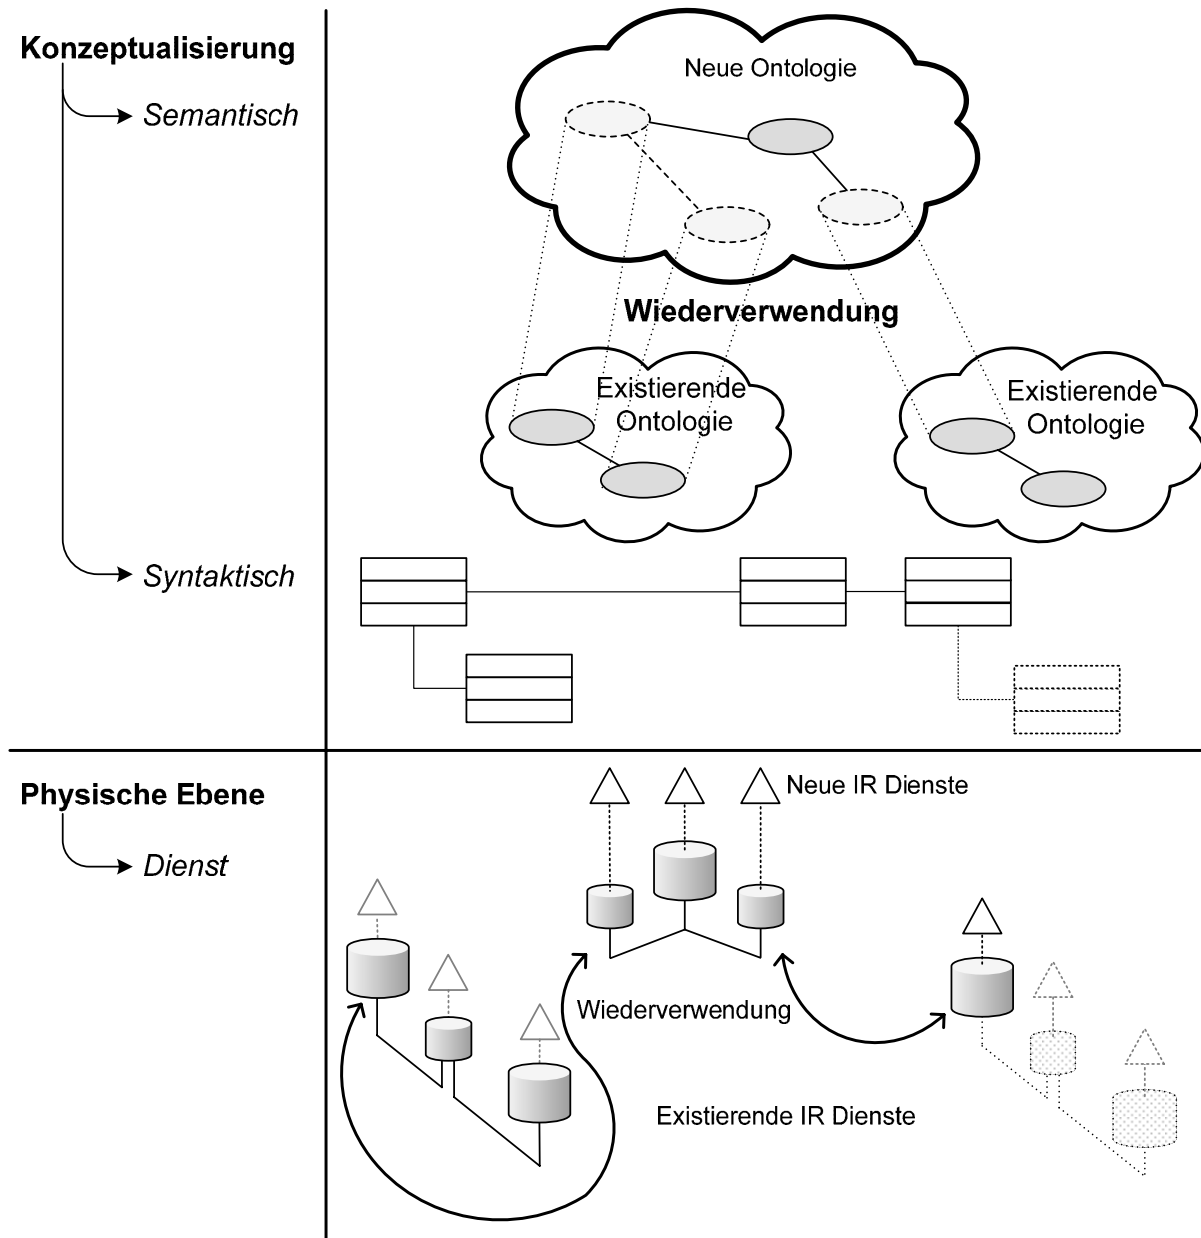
Konzeptualisierung

Semantisch

Neue Ontologie

Wiederverwendung

Existierende Ontologie

Existierende Ontologie

Syntaktisch

Physische Ebene

Dienst

Neue IR Dienste

Wiederverwendung

Existierende IR Dienste